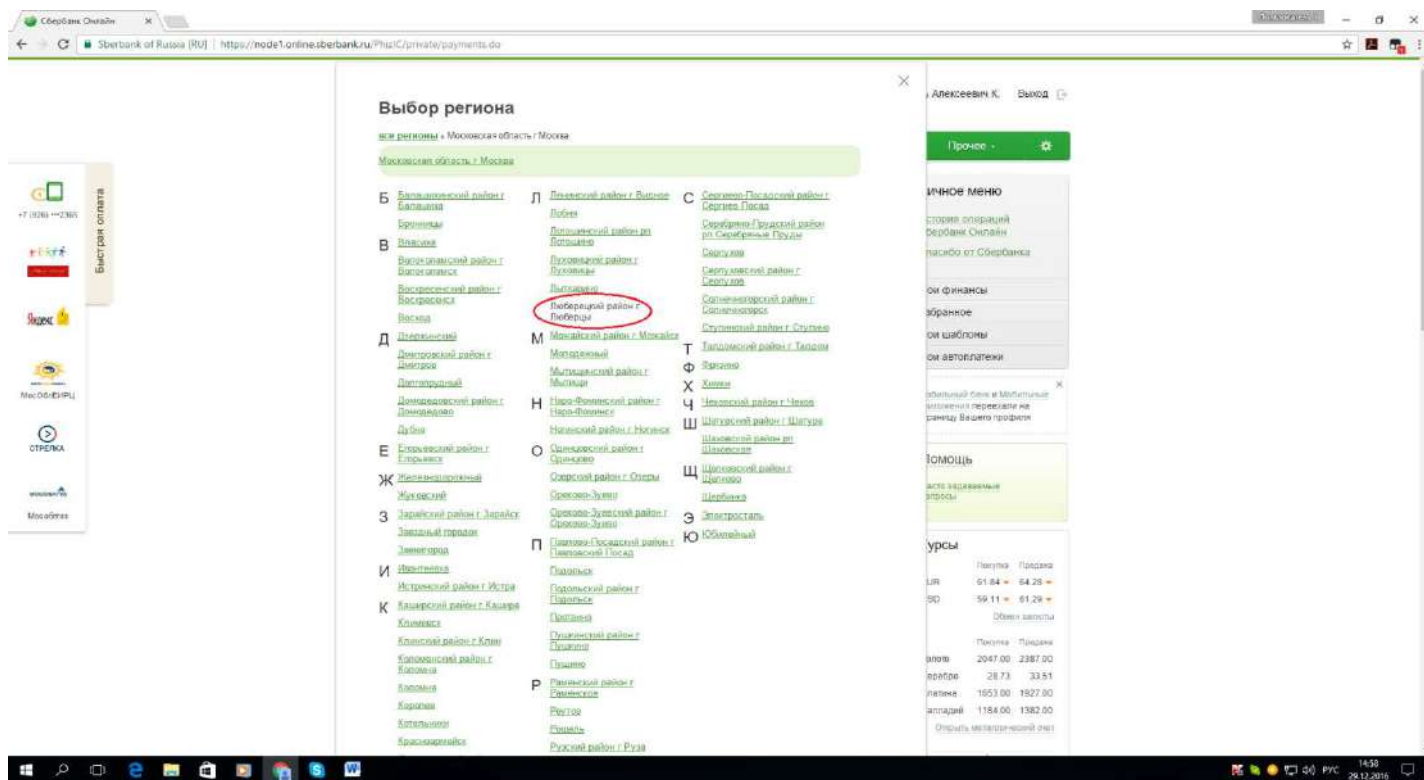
Сбербанк Онлайн ×

Sberbank of Russia [RU] | https://node1.online.sberbank.ru/PhizIC/private/payments.do

Выбор региона

все регионы › Московская область / Москва

Московская область / Москва

Б Балашихинский район г Балашиха
Бронницы
В Власиха
Волоколамский район г Волоколамск
Воскресенский район г Воскресенск
Восход
Д Дзержинский
Дмитровский район г Дмитров
Долгопрудный
Домодедовский район г Домодедово
Дубна
Е Егорьевский район г Егорьевск
Ж Железнодорожный
Жуковский
З Зарайский район г Зарайск
Звездный городок
Звенигород
И Ивантеевка
Истринский район г Истра
К Каширский район г Кашира
Климовск
Клинский район г Клин
Коломенский район г Коломна
Коломна
Королев
Котельники
Красноармейск

Л Ленинский район г Видное
Лобня
Лотошинский район рп Лотошино
Луховицкий район г Луховицы
Лыткарино
Люберецкий район г Люберцы
М Можайский район г Можайск
Молодежный
Мытищинский район г Мытищи
Н Наро-Фоминский район г Наро-Фоминск
Ногинский район г Ногинск
О Одинцовский район г Одинцово
Озерский район г Озеры
Орехово-Зуево
Орехово-Зуевский район г Орехово-Зуево
П Павлово-Посадский район г Павловский Посад
Подольск
Подольский район г Подольск
Протвино
Пушкинский район г Пушкино
Пущино
Р Раменский район г Раменское
Реутов
Рошаль
Рузский район г Руза

С Сергиево-Посадский район г Сергиев Посад
Серебряно-Прудский район рп Серебряные Пруды
Серпухов
Серпуховский район г Серпухов
Солнечногорский район г Солнечногорск
Ступинский район г Ступино
Т Талдомский район г Талдом
Ф Фрязино
Х Химки
Ч Чеховский район г Чехов
Ш Шатурский район г Шатура
Шаховской район рп Шаховская
Щ Щелковский район г Щелково
Щербинка
Э Электросталь
Ю Юбилейный

Алексеевич К. Выход
Прочее
Личное меню
История операций Сбербанк Онлайн
Спасибо от Сбербанка
Мои финансы
Избранное
Мои шаблоны
Мои автоплатежи
Мобильный банк и Мобильные приложения переехали на страницу Вашего профиля
Помощь
Часто задаваемые вопросы
Курсы
Покупка Продажа
EUR 61.84 64.28
USD 59.11 61.29
Обмен валюты
Покупка Продажа
Золото 2047.00 2387.00
Серебро 28.73 33.51
Платина 1853.00 1927.00
Палладий 1184.00 1382.00
Открыть металлический счет

Быстрая оплата
+7 (926) ***2365
Яндекс
МосОблЕИРЦ
СТРЕЛКА
Мосэнерго

РУС 14:58 29.12.2016